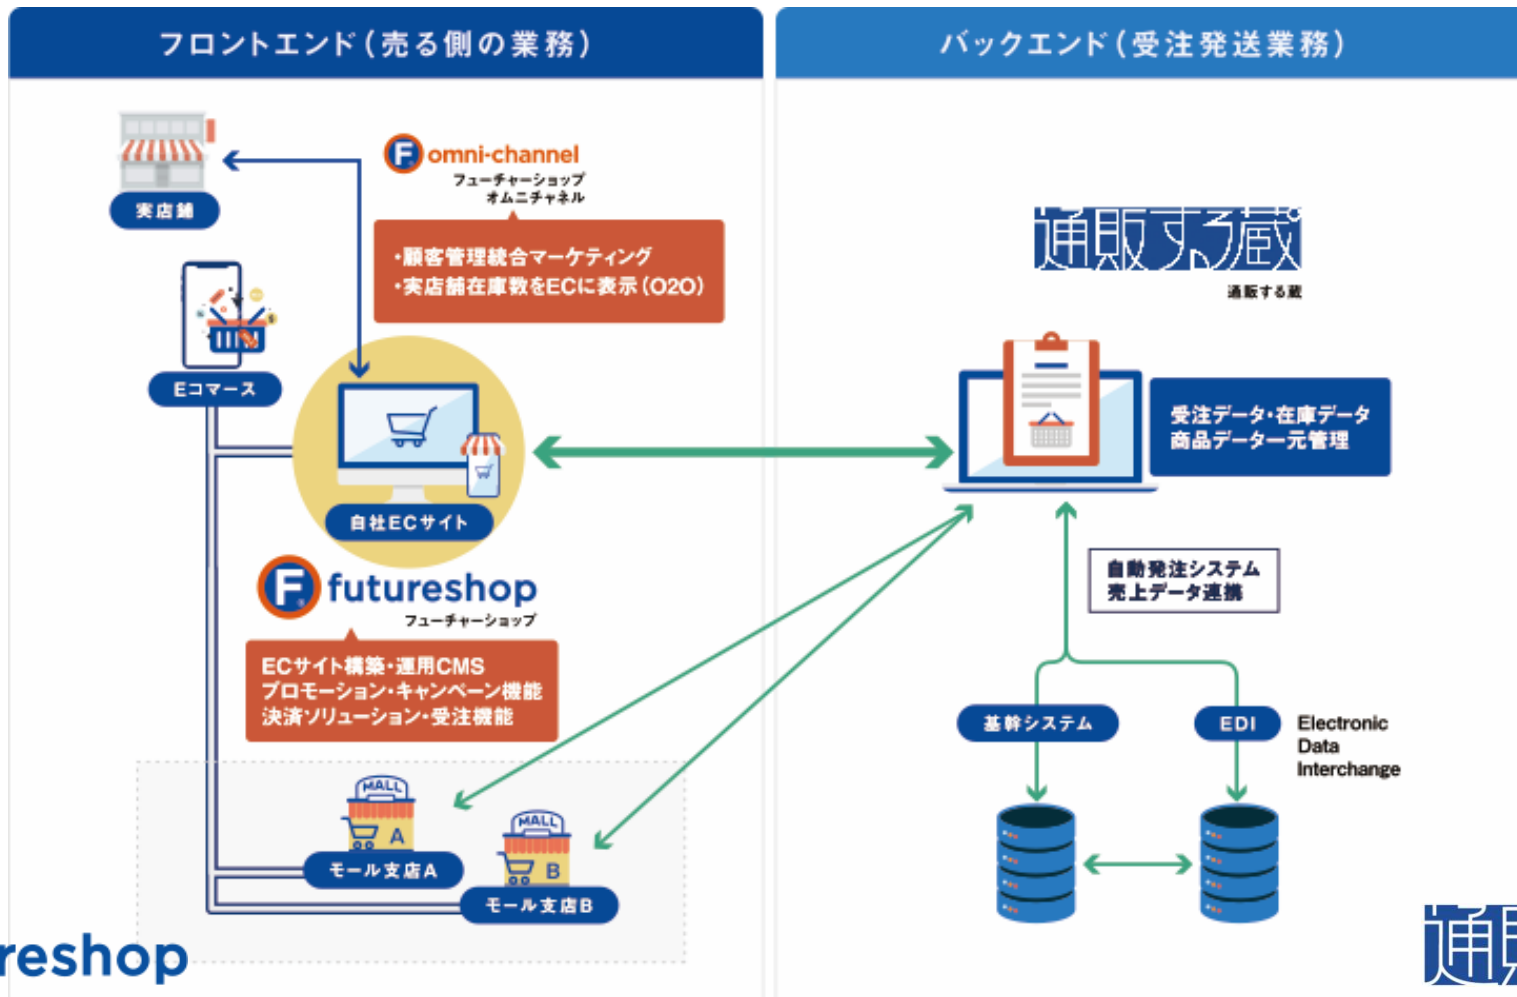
フロントエンド（売る側の業務）

バックエンド（受注発送業務）

実店舗

omni-channel
フューチャーショップ
オムニチャネル

・顧客管理統合マーケティング
・実店舗在庫数をECに表示（O2O）

Eコマース

自社ECサイト

futureshop
フューチャーショップ

ECサイト構築・運用CMS
プロモーション・キャンペーン機能
決済ソリューション・受注機能

MALL
A
モール支店A

MALL
B
モール支店B

reshop

通販する蔵
通販する蔵

受注データ・在庫データ
商品データ一元管理

自動発注システム
売上データ連携

基幹システム

EDI

Electronic
Data
Interchange

通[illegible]